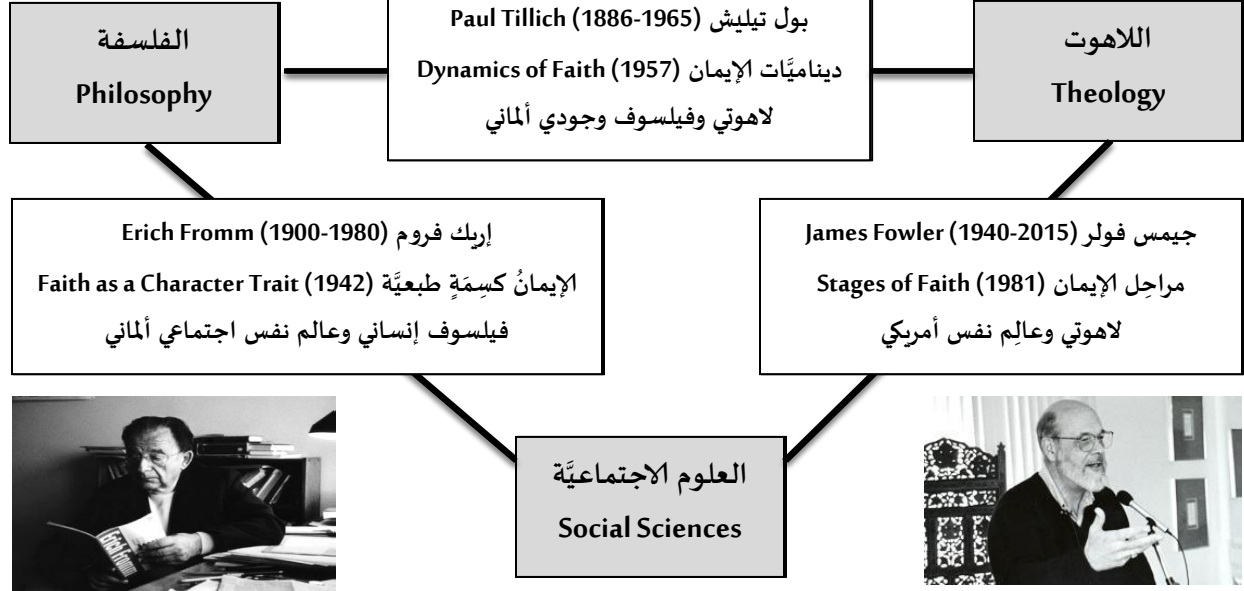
الفلسفة
Philosophy

بول تيليش (1886-1965) Paul Tillich
ديناميَّات الإيمان (1957) Dynamics of Faith
لاهوتي وفيلسوف وجودي ألماني

اللاهوت
Theology

إريك فروم (1900-1980) Erich Fromm
الإيمانُ كسِمَةٍ طبعيَّة (1942) Faith as a Character Trait
فيلسوف إنساني وعالم نفس اجتماعي ألماني

جيمس فولر (1940-2015) James Fowler
مراحِل الإيمان (1981) Stages of Faith
لاهوتي وعالِم نفس أمريكي

العلوم الاجتماعيَّة
Social Sciences

Erich Fromm